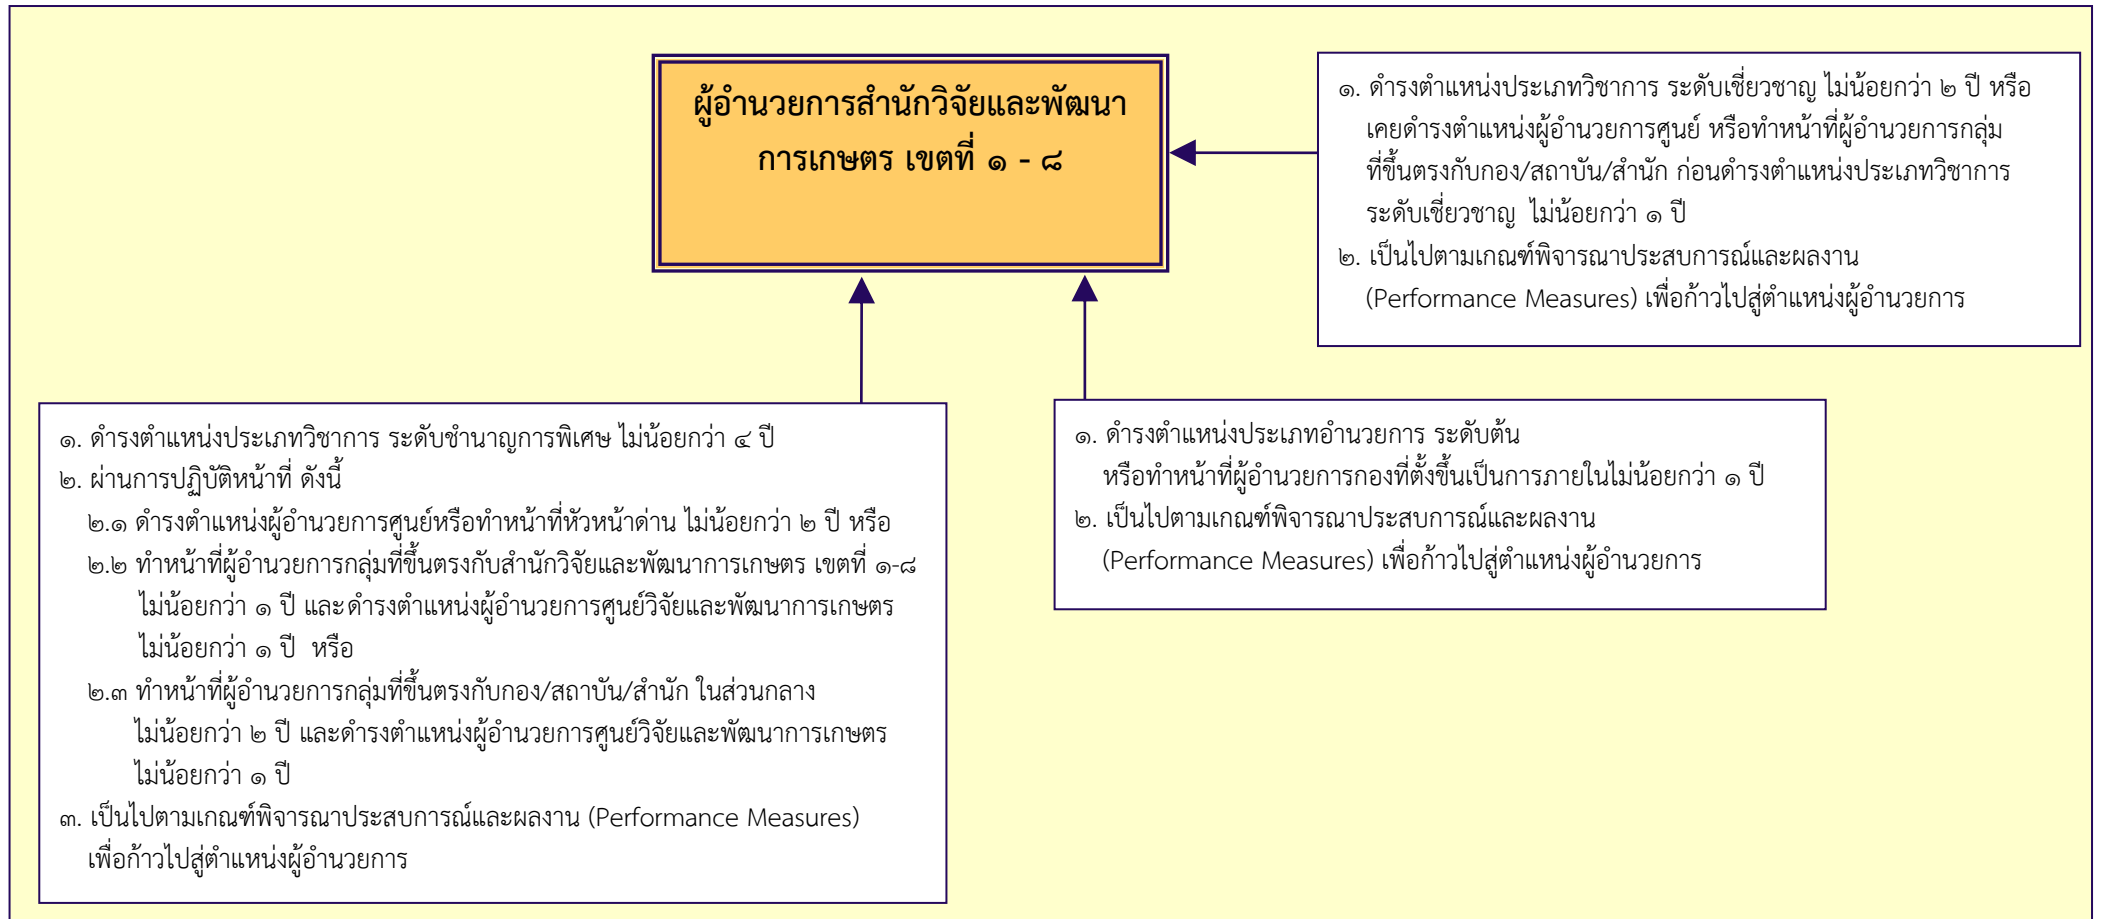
ผู้อำนวยการสำนักวิจัยและพัฒนาการเกษตร เขตที่ ๑ - ๘

๑. ดำรงตำแหน่งประเภทวิชาการ ระดับเชี่ยวชาญ ไม่น้อยกว่า ๒ ปี หรือ เคยดำรงตำแหน่งผู้อำนวยการศูนย์ หรือทำหน้าที่ผู้อำนวยการกลุ่ม ที่ขึ้นตรงกับกอง/สถาบัน/สำนัก ก่อนดำรงตำแหน่งประเภทวิชาการ ระดับเชี่ยวชาญ ไม่น้อยกว่า ๑ ปี
๒. เป็นไปตามเกณฑ์พิจารณาประสบการณ์และผลงาน (Performance Measures) เพื่อก้าวไปสู่ตำแหน่งผู้อำนวยการ

๑. ดำรงตำแหน่งประเภทวิชาการ ระดับชำนาญการพิเศษ ไม่น้อยกว่า ๔ ปี
๒. ผ่านการปฏิบัติหน้าที่ ดังนี้
๒.๑ ดำรงตำแหน่งผู้อำนวยการศูนย์หรือทำหน้าที่หัวหน้าด่าน ไม่น้อยกว่า ๒ ปี หรือ
๒.๒ ทำหน้าที่ผู้อำนวยการกลุ่มที่ขึ้นตรงกับสำนักวิจัยและพัฒนาการเกษตร เขตที่ ๑-๘ ไม่น้อยกว่า ๑ ปี และดำรงตำแหน่งผู้อำนวยการศูนย์วิจัยและพัฒนาการเกษตร ไม่น้อยกว่า ๑ ปี หรือ
๒.๓ ทำหน้าที่ผู้อำนวยการกลุ่มที่ขึ้นตรงกับกอง/สถาบัน/สำนัก ในส่วนกลาง ไม่น้อยกว่า ๒ ปี และดำรงตำแหน่งผู้อำนวยการศูนย์วิจัยและพัฒนาการเกษตร ไม่น้อยกว่า ๑ ปี
๓. เป็นไปตามเกณฑ์พิจารณาประสบการณ์และผลงาน (Performance Measures) เพื่อก้าวไปสู่ตำแหน่งผู้อำนวยการ

๑. ดำรงตำแหน่งประเภทอำนวยการ ระดับต้น หรือทำหน้าที่ผู้อำนวยการกองที่ตั้งขึ้นเป็นการภายในไม่น้อยกว่า ๑ ปี
๒. เป็นไปตามเกณฑ์พิจารณาประสบการณ์และผลงาน (Performance Measures) เพื่อก้าวไปสู่ตำแหน่งผู้อำนวยการ